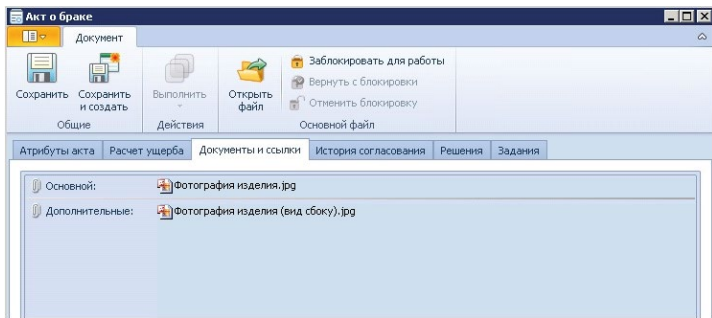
Акт о браке

Документ

Сохранить

Сохранить и создать

Общие

Выполнить

Действия

Открыть файл

Заблокировать для работы

Вернуть с блокировки

Отменить блокировку

Основной файл

Атрибуты акта | Расчет ущерба | Документы и ссылки | История согласования | Решения | Задания

Основной: Фотография изделия.jpg

Дополнительные: Фотография изделия (вид сбоку).jpg